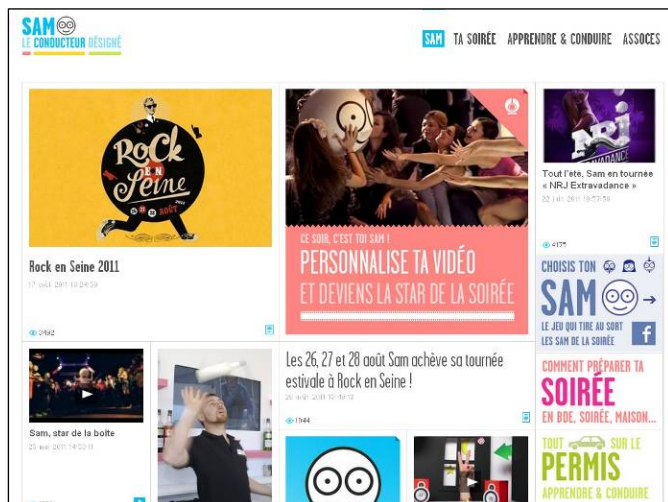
SAM
LE CONDUCTEUR DÉSIGNÉ

SAM TA SOIRÉE APPRENDRE & CONDUIRE ASSOCES

ROCK EN SEINE

Rock en Seine 2011

17 août 2011 10:24:39

2492

CE SOIR, C'EST TOI SAM !
PERSONNALISE TA VIDÉO
ET DEVIENS LA STAR DE LA SOIRÉE

NRJ EXTRAVADANCE

Tout l'été, Sam en tournée « NRJ Extravadance »

22 juil 2011 16:57:38

4175

CHOISIS TON
SAM
LE JEU QUI TIRE AU SORT LES SAM DE LA SOIRÉE

Sam, star de la boîte

23 août 2011 14:00:11

Les 26, 27 et 28 août Sam achève sa tournée estivale à Rock en Seine !

24 août 2011 10:10:12

1944

COMMENT PRÉPARER TA
SOIRÉE
EN BDE, SOIRÉE, MAISON...

TOUT SUR LE
PERMIS
APPRENDRE & CONDUIRE